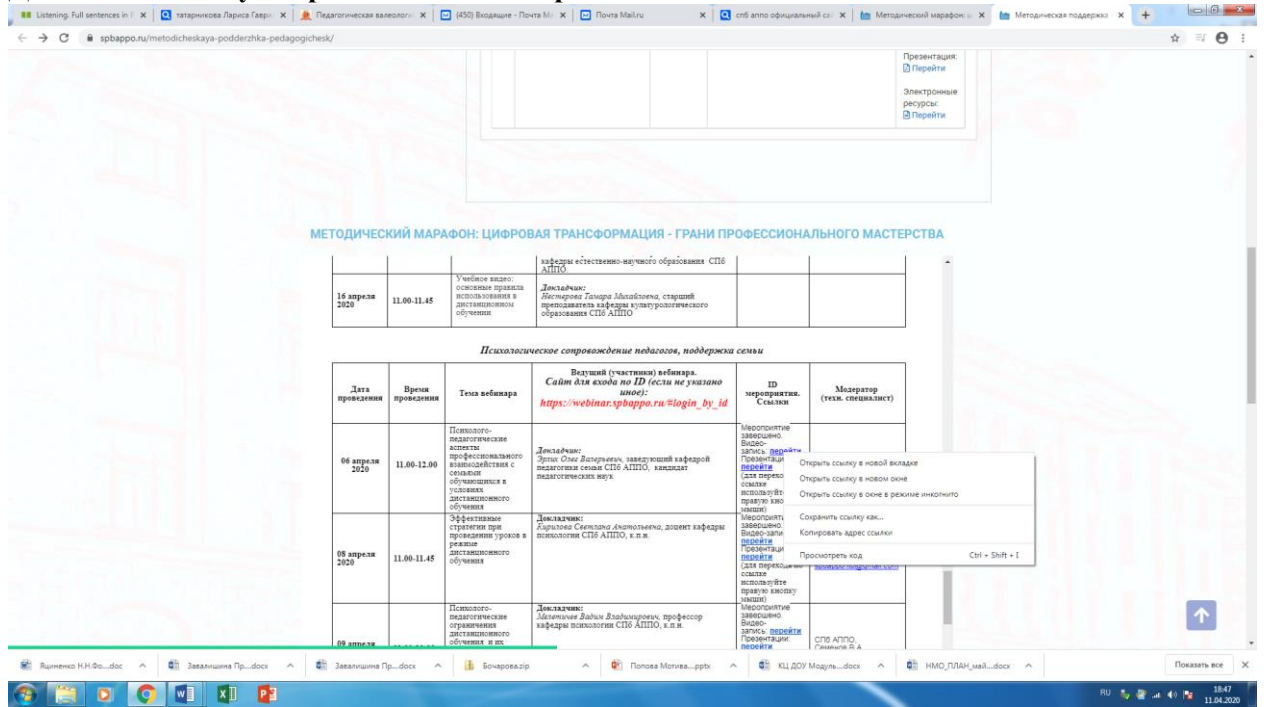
Listening. Full sentences in | татарникова Лариса Гаври | Педагогическая валеологи | (450) Входящие - Почта Ма | Почта Mail.ru | спб аппо официальный са | Методический марафон ц | Методическая поддержка

spbappo.ru/metodicheskaya-podderzhka-pedagogichesk/

Презентация:
Перейти

Электронные ресурсы:
Перейти

МЕТОДИЧЕСКИЙ МАРАФОН: ЦИФРОВАЯ ТРАНСФОРМАЦИЯ - ГРАНИ ПРОФЕССИОНАЛЬНОГО МАСТЕРСТВА

| | | | кафедры естественно-научного образования СПб АППО | | |
|---|---|---|---|---|---|
| 16 апреля 2020 | 11.00-11.45 | Учебное видео: основные правила использования в дистанционном обучении | Докладчик: Нестерова Тамара Михайловна, старший преподаватель кафедры культурологического образования СПб АППО | | |

Психологическое сопровождение педагогов, поддержка семьи

| Дата проведения | Время проведения | Тема вебинара | Ведущий (участники) вебинара. Сайт для входа по ID (если не указано иное): https://webinar.spbappo.ru/#login_by_id | ID мероприятия. Ссылки | Модератор (техн. специалист) |
|---|---|---|---|---|---|
| 06 апреля 2020 | 11.00-12.00 | Психолого-педагогические аспекты профессионального взаимодействия с семьями обучающихся в условиях дистанционного обучения | Докладчик: Эрлих Олег Валерьевич, заведующий кафедрой педагогики семьи СПб АППО, кандидат педагогических наук | Мероприятие завершено. Видео-запись: перейти Презентаци перейти (для перехо ссылке используйте правую кно мыши) | |
| 08 апреля 2020 | 11.00-11.45 | Эффективные стратегии при проведении уроков в режиме дистанционного обучения | Докладчик: Кирилова Светлана Анатольевна, доцент кафедры психологии СПб АППО, к.п.н. | Мероприятие завершено. Видео-запи перейти Презентаци перейти (для перехода по ссылке используйте правую кнопку мыши) | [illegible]@mail.com |
| 09 апреля | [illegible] | Психолого-педагогические ограничения дистанционного обучения и их | Докладчик: Малепичев Вадим Владимирович, профессор кафедры психологии СПб АППО, к.п.н. | Мероприятие завершено. Видео-запись: перейти Презентации: перейти | СПб АППО, Семенов В.А. |

Открыть ссылку в новой вкладке
Открыть ссылку в новом окне
Открыть ссылку в окне в режиме инкогнито
Сохранить ссылку как...
Копировать адрес ссылки
Просмотреть код Ctrl + Shift + I

Ященко Н.Н.Фо....doc | Завалишина Пр....docx | Завалишина Пр....docx | Бочарова.zip | Попова Мотива....pptx | КЦ ДОУ Модуль....docx | НМО_ПЛАН_май....docx | Показать все

RU 18:47 11.04.2020